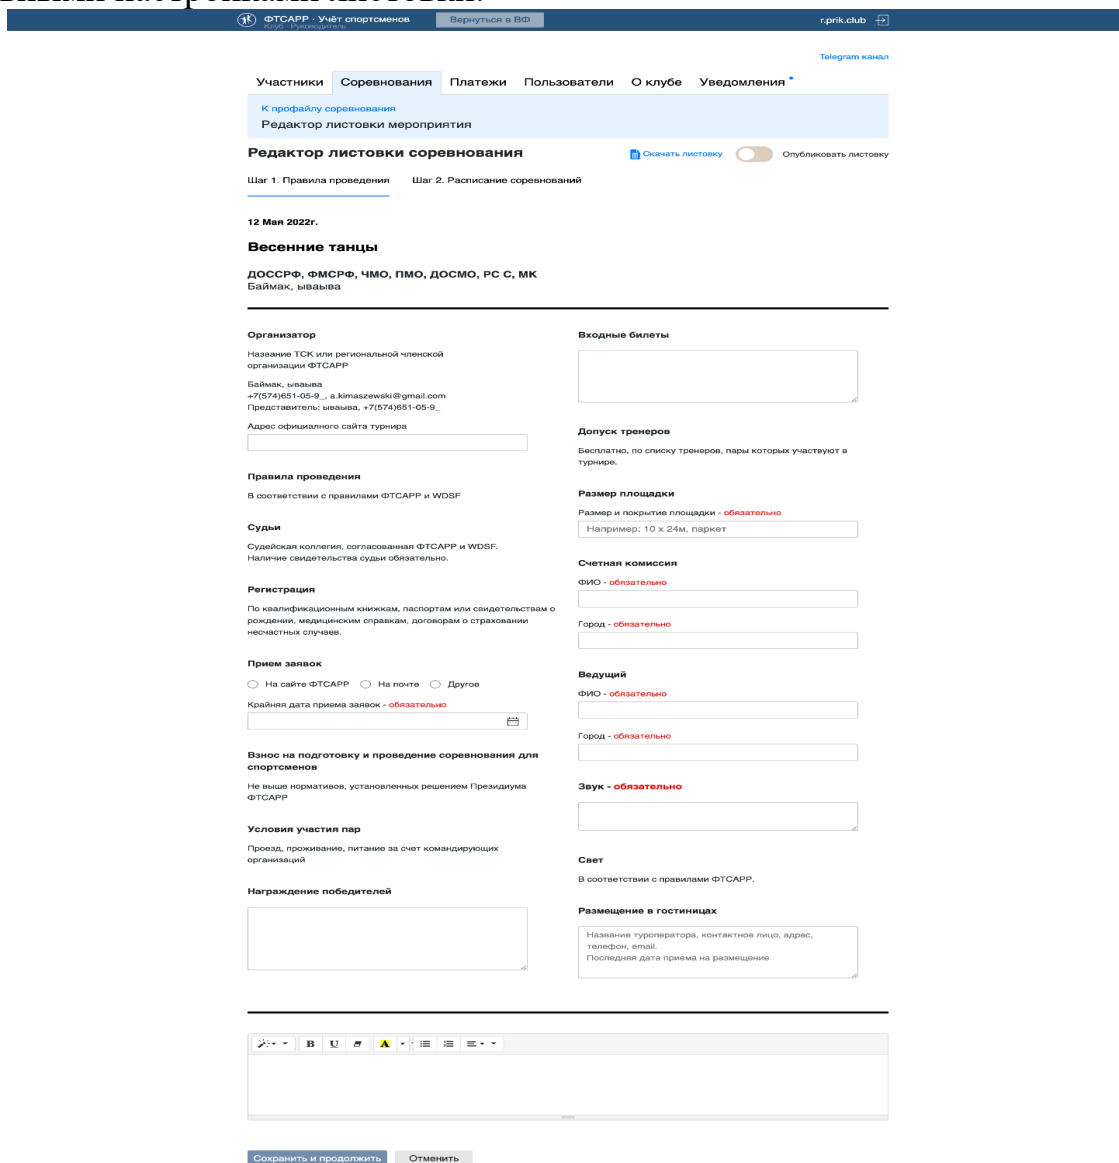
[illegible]

ФТСАРР · Учёт спортсменов
Клуб · Руководитель
Вернуться в ВФ
r.prik.club

Telegram канал

Участники Соревнования Платежи Пользователи О клубе Уведомления

К профайлу соревнования
Редактор листовки мероприятия

Редактор листовки соревнования
Скачать листовку
Опубликовать листовку

Шаг 1. Правила проведения Шаг 2. Расписание соревнований

12 Мая 2022г.

Весенние танцы

ДОССРФ, ФМСРФ, ЧМО, ПМО, ДОСМО, РС С, МК
Баймак, ываыва

Организатор

Название ТСК или региональной членской организации ФТСАРР

Баймак, ываыва
+7(574)651-05-9_, a.kimaszewski@gmail.com
Представитель: ываыва, +7(574)651-05-9_

Адрес официального сайта турнира

Правила проведения

В соответствии с правилами ФТСАРР и WDSF

Судьи

Судейская коллегия, согласованная ФТСАРР и WDSF.
Наличие свидетельства судьи обязательно.

Регистрация

По квалификационным книжкам, паспортам или свидетельствам о рождении, медицинским справкам, договорам о страховании несчастных случаев.

Прием заявок

На сайте ФТСАРР На почте Другое

Крайняя дата приема заявок - обязательно

Взнос на подготовку и проведение соревнования для спортсменов

Не выше нормативов, установленных решением Президиума ФТСАРР

Условия участия пар

Проезд, проживание, питание за счет командирующих организаций

Награждение победителей

Входные билеты

Допуск тренеров

Бесплатно, по списку тренеров, пары которых участвуют в турнире.

Размер площадки

Размер и покрытие площадки - обязательно

Например: 10 х 24м, паркет

Счетная комиссия

ФИО - обязательно

Город - обязательно

Ведущий

ФИО - обязательно

Город - обязательно

Звук - обязательно

Свет

В соответствии с правилами ФТСАРР.

Размещение в гостиницах

Название туроператора, контактное лицо, адрес, телефон, email.
Последняя дата приема на размещение

B U A

Сохранить и продолжить Отменить